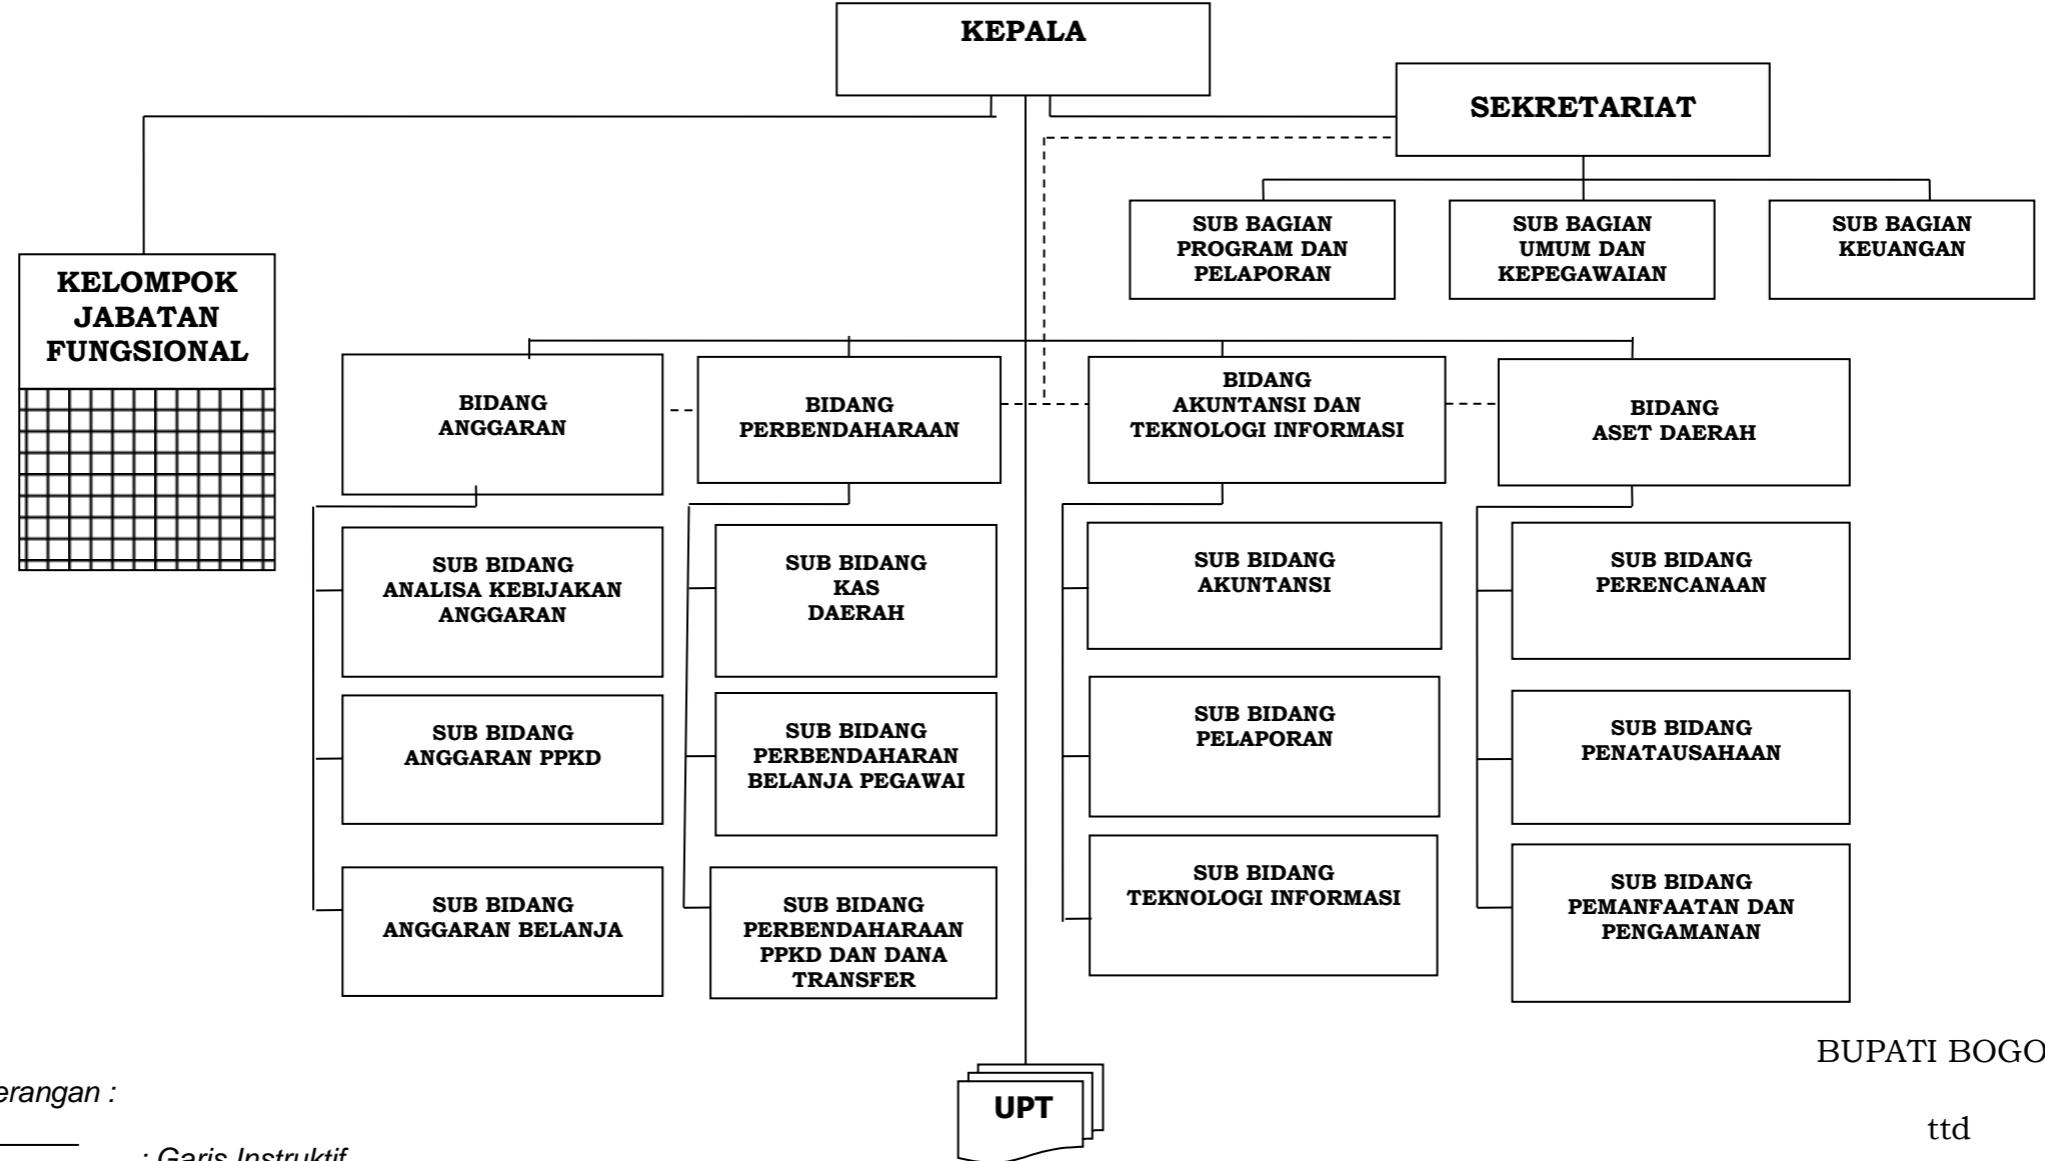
KEPALA

SEKRETARIAT

SUB BAGIAN PROGRAM DAN PELAPORAN

SUB BAGIAN UMUM DAN KEPEGAWAIAN

SUB BAGIAN KEUANGAN

KELOMPOK JABATAN FUNGSIONAL

BIDANG ANGGARAN

BIDANG PERBENDAHARAAN

BIDANG AKUNTANSI DAN TEKNOLOGI INFORMASI

BIDANG ASET DAERAH

SUB BIDANG ANALISA KEBIJAKAN ANGGARAN

SUB BIDANG ANGGARAN PPKD

SUB BIDANG ANGGARAN BELANJA

SUB BIDANG KAS DAERAH

SUB BIDANG PERBENDAHARAN BELANJA PEGAWAI

SUB BIDANG PERBENDAHARAAN PPKD DAN DANA TRANSFER

SUB BIDANG AKUNTANSI

SUB BIDANG PELAPORAN

SUB BIDANG TEKNOLOGI INFORMASI

SUB BIDANG PERENCANAAN

SUB BIDANG PENATAUSAHAAN

SUB BIDANG PEMANFAATAN DAN PENGAMANAN

UPT

BUPATI BOGO

erangan :

: Garis Instruktif

ttd